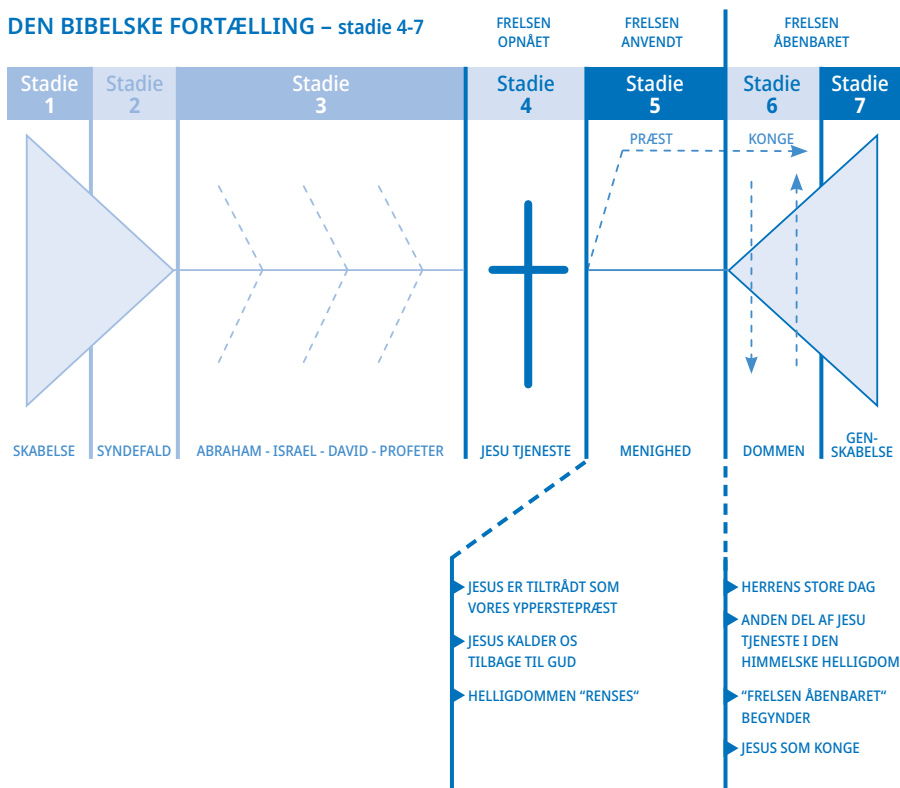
DEN BIBELSKE FORTÆLLING – stadie 4-7

FRELSEN OPNÅET

FRELSEN ANVENDT

FRELSEN ÅBENBARET

Stadie 1

Stadie 2

Stadie 3

Stadie 4

Stadie 5

Stadie 6

Stadie 7

PRÆST

KONGE

SKABELSE

SYNDEFALD

ABRAHAM - ISRAEL - DAVID - PROFETER

JESU TJENESTE

MENIGHED

DOMMEN

GENSKABELSE

JESUS ER TILTRÅDT SOM VORES YPPERSTEPRÆST

JESUS KALDER OS TILBAGE TIL GUD

HELLIGDOMMEN "RENSES"

HERRENS STORE DAG

ANDEN DEL AF JESU TJENESTE I DEN HIMMELSKE HELLIGDOM

"FRELSEN ÅBENBARET" BEGYNDER

JESUS SOM KONGE